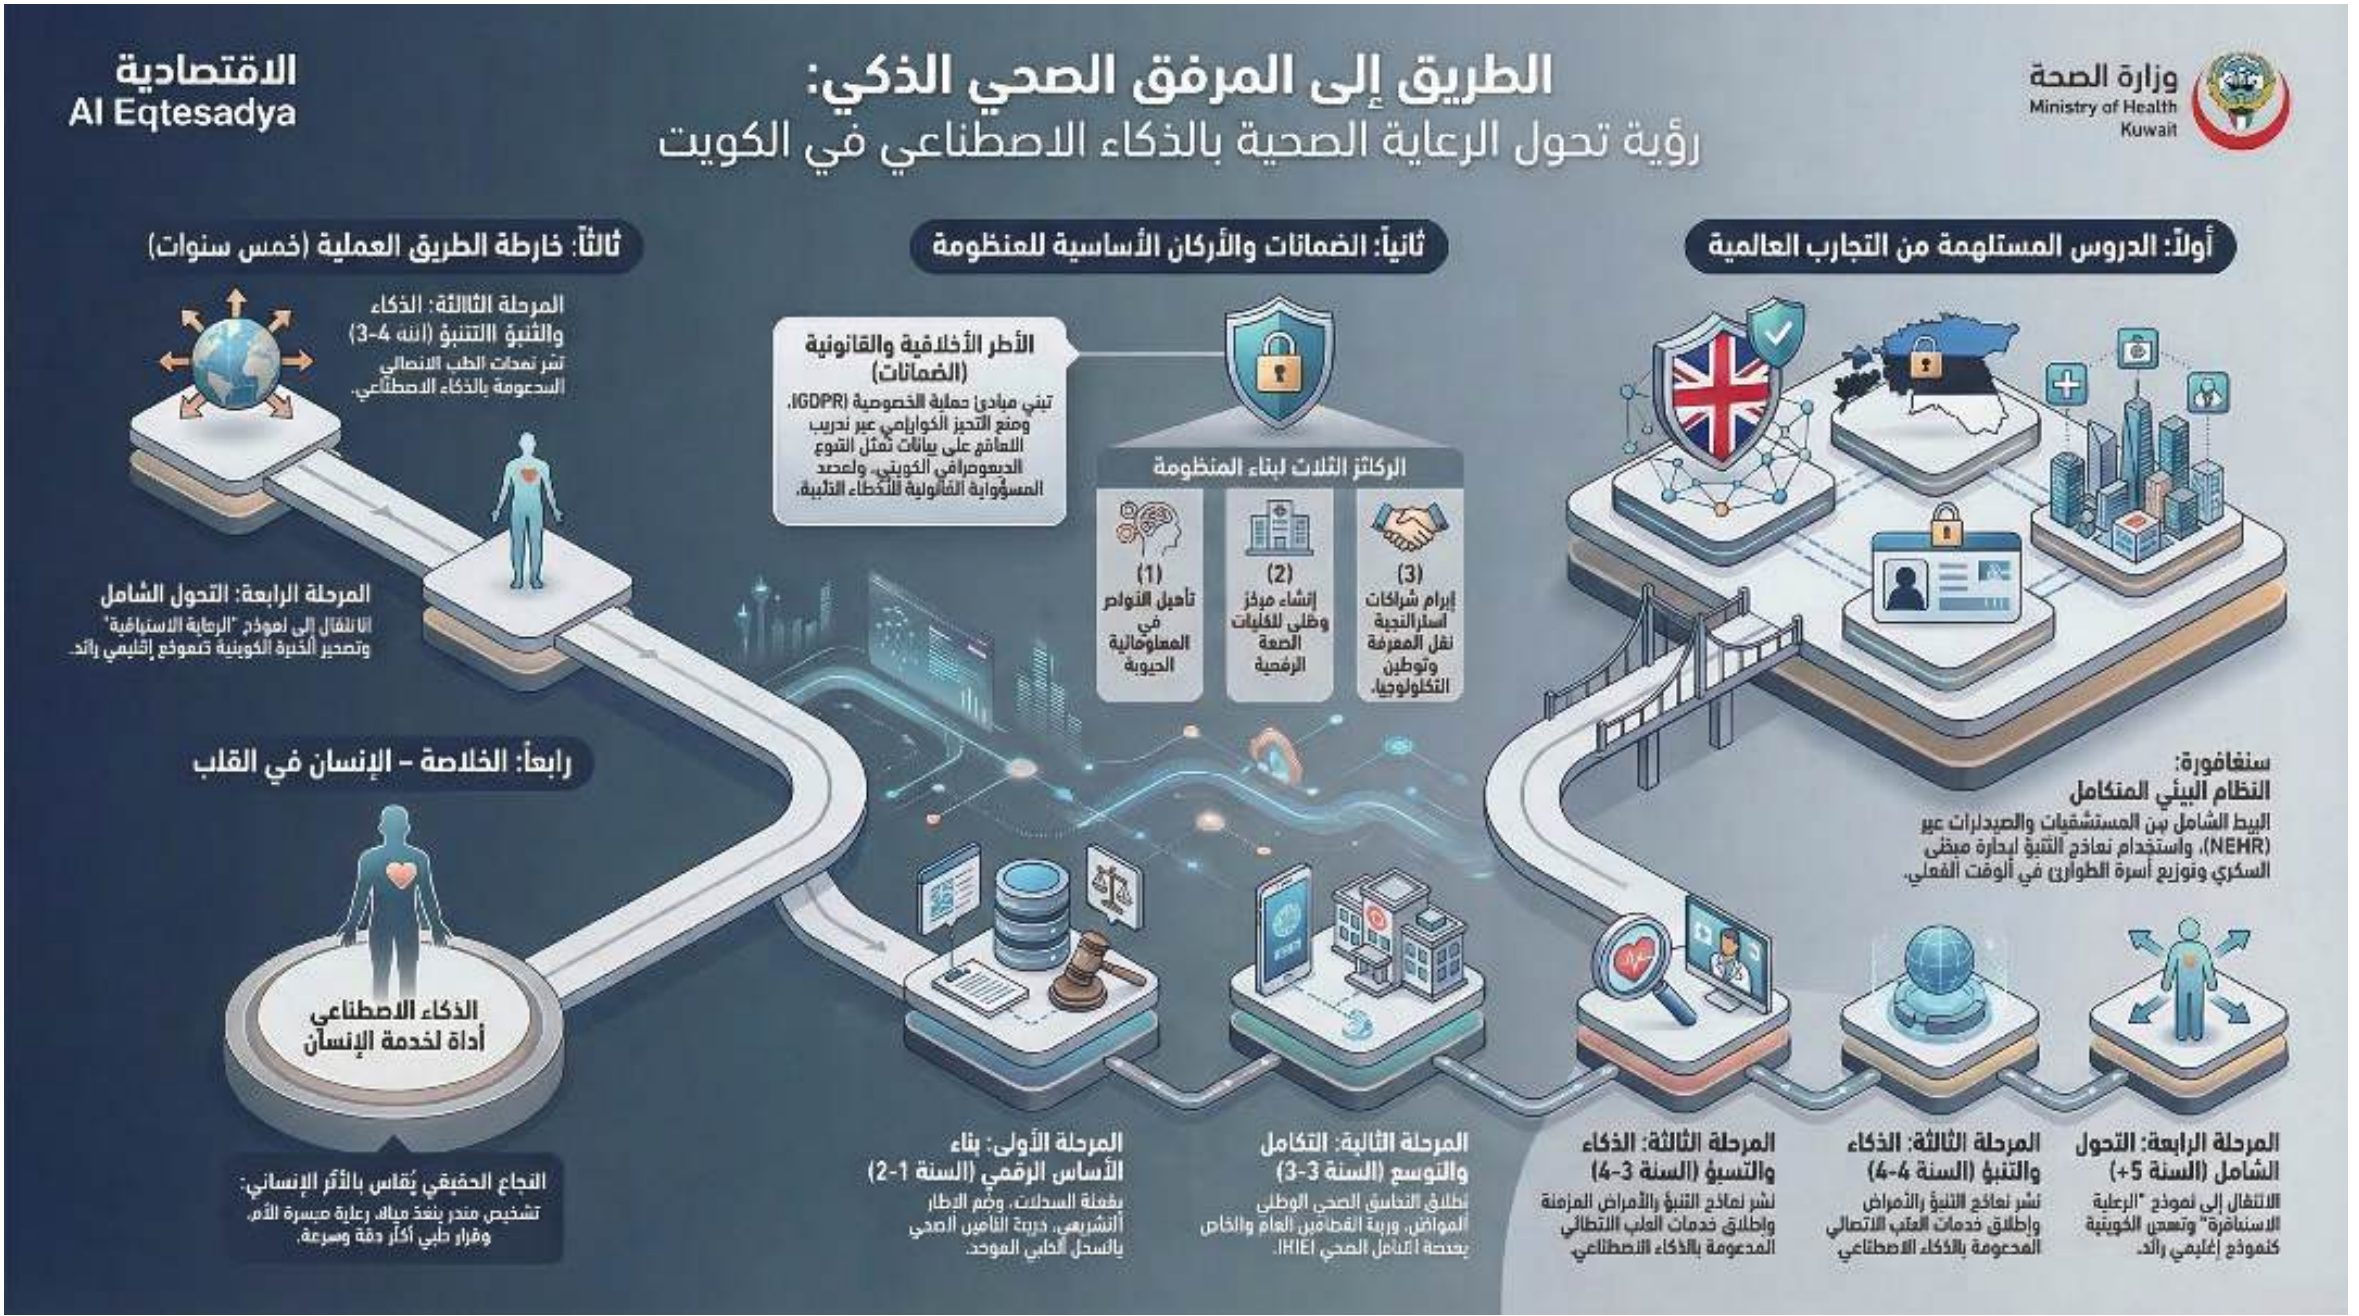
الاقتصادية
Al Eqtesadya

الطريق إلى المرفق الصحي الذكي:
رؤية تحول الرعاية الصحية بالذكاء الاصطناعي في الكويت

وزارة الصحة
Ministry of Health
Kuwait

ثالثاً: خارطة الطريق العملية (خمس سنوات)

ثانياً: الضمانات والأركان الأساسية للمنظومة

أولاً: الدروس المستلهمة من التجارب العالمية

المرحلة الثالثة: الذكاء والتنبؤ التنبؤ (السنة 4-3)
نشر نمذجات الطب الاتصالي المدعومة بالذكاء الاصطناعي.

الأطر الأخلاقية والقانونية (الضمانات)
تبني مبادئ حماية الخصوصية (GDPR)، ومنع التحيز الخوارزمي عبر تدريب النماذج على بيانات تمثل التنوع الديموغرافي الكويتي، وتحديد المسؤولية القانونية للأخطاء التقنية.

الركائز الثلاث لبناء المنظومة

(1)
تأهيل الكوادر في المعلوماتية الحيوية

(2)
إنشاء مركز وطني للكليات الصحة الرقمية

(3)
إبرام شراكات استراتيجية نقل المعرفة وتوطين التكنولوجيا.

المرحلة الرابعة: التحول الشامل
الانتقال إلى نموذج "الرعاية الاستباقية" وتصدير الخبرة الكويتية كنموذج إقليمي رائد.

رابعاً: الخلاصة – الإنسان في القلب

سنغافورة:
النظام البيئي المتكامل
الربط الشامل بين المستشفيات والصيدليات عبر (NEHR)، واستخدام نماذج التنبؤ لإدارة مرضى السكري وتوزيع أسرة الطوارئ في الوقت الفعلي.

الذكاء الاصطناعي أداة لخدمة الإنسان

النجاح الحقيقي يُقاس بالأثر الإنساني:
تشخيص مبكر ينقذ حياة، رعاية ميسرة الألم، وقرار طبي أكثر دقة وسرعة.

المرحلة الأولى: بناء الأساس الرقمي (السنة 1-2)
رقمنة السجلات، وضع الإطار التشريعي، تجربة التأمين الصحي بالسجل الطبي الموحد.

المرحلة الثانية: التكامل والتوسع (السنة 3-3)
إطلاق التحاسق الصحي الوطني المواطن، وربط القطاعين العام والخاص بمنصة التكامل الصحي (HIE).

المرحلة الثالثة: الذكاء والتنسيق (السنة 3-4)
نشر نماذج التنبؤ والأمراض المزمنة وإطلاق خدمات الطب الاتصالي المدعومة بالذكاء الاصطناعي.

المرحلة الثالثة: الذكاء والتنبؤ (السنة 4-4)
نشر نماذج التنبؤ والأمراض وإطلاق خدمات الطب الاتصالي المدعومة بالذكاء الاصطناعي

المرحلة الرابعة: التحول الشامل (السنة 5+)
الانتقال إلى نموذج "الرعاية الاستباقية" وتسعى الكويتية كنموذج إقليمي رائد.